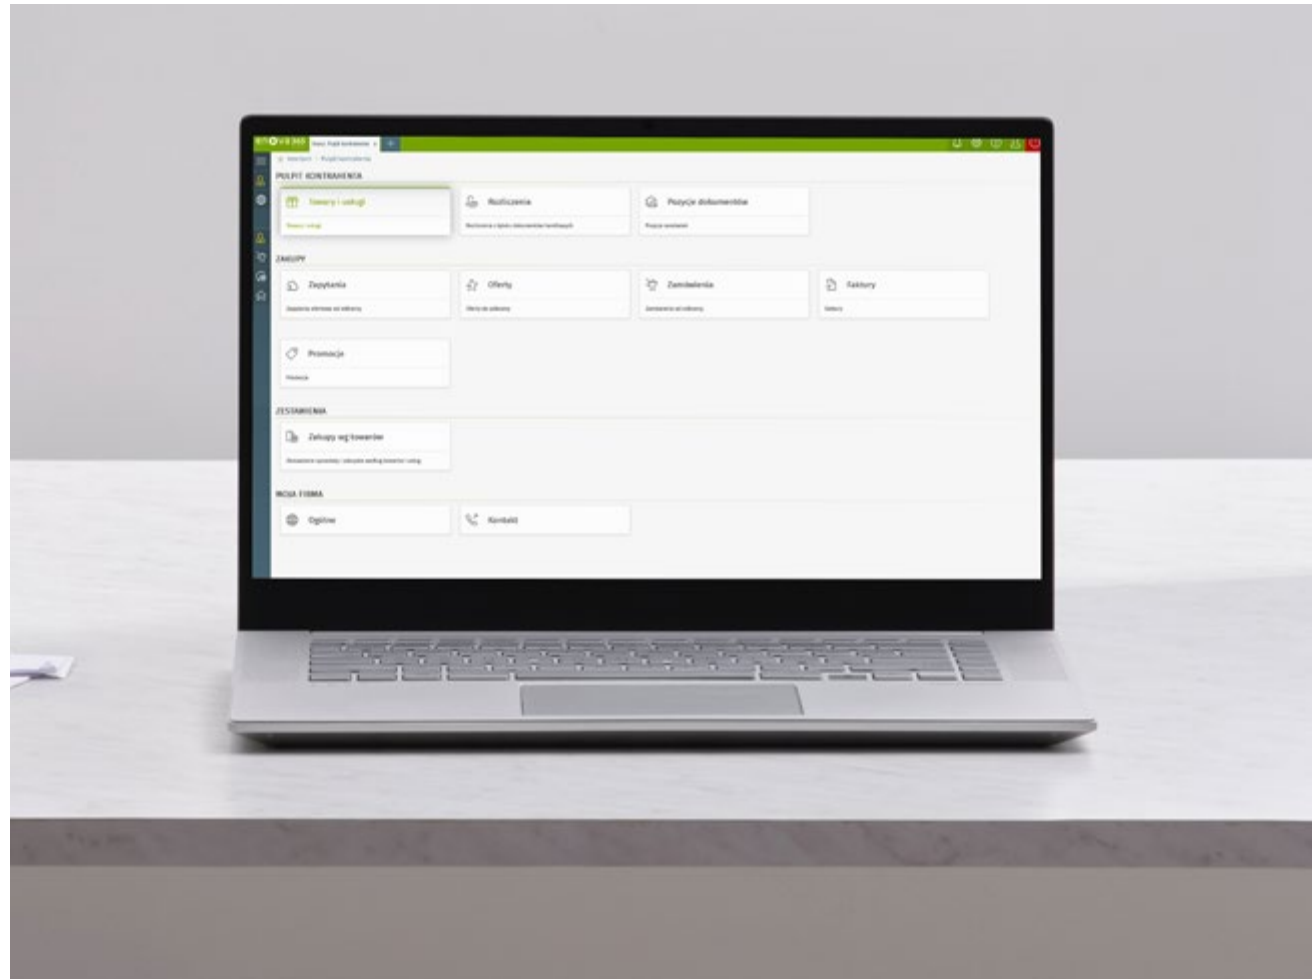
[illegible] Pulpit kontrahenta

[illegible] / Pulpit kontrahenta

PULPIT KONTRAHENTA

Towary i usługi
Towary i usługi

Rozliczenia
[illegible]

Pozycje dokumentów
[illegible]

ZAKUPY

Zapytania
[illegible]

Oferty
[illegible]

Zamówienia
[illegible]

Faktury
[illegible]

Promocje
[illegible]

ZESTAWIENIA

Zakupy wg towarów
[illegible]

MOJA FIRMA

Ogólne

Kontakt